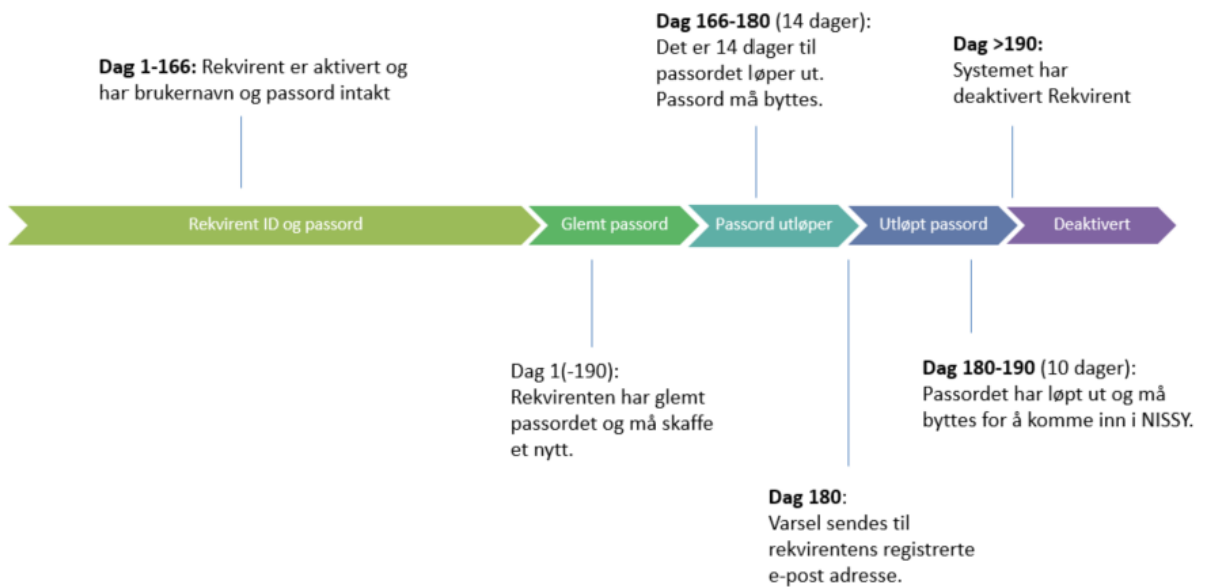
Dag 1-166: Rekvirent er aktivert og har brukernavn og passord intakt

Dag 166-180 (14 dager): Det er 14 dager til passordet løper ut. Passord må byttes.

Dag >190: Systemet har deaktivert Rekvirent

Rekvirent ID og passord

Glemt passord

Passord utløper

Utløpt passord

Deaktivert

Dag 1(-190): Rekvirenten har glemt passordet og må skaffe et nytt.

Dag 180-190 (10 dager): Passordet har løpt ut og må byttes for å komme inn i NISSY.

Dag 180: Varsel sendes til rekvirentens registrerte e-post adresse.